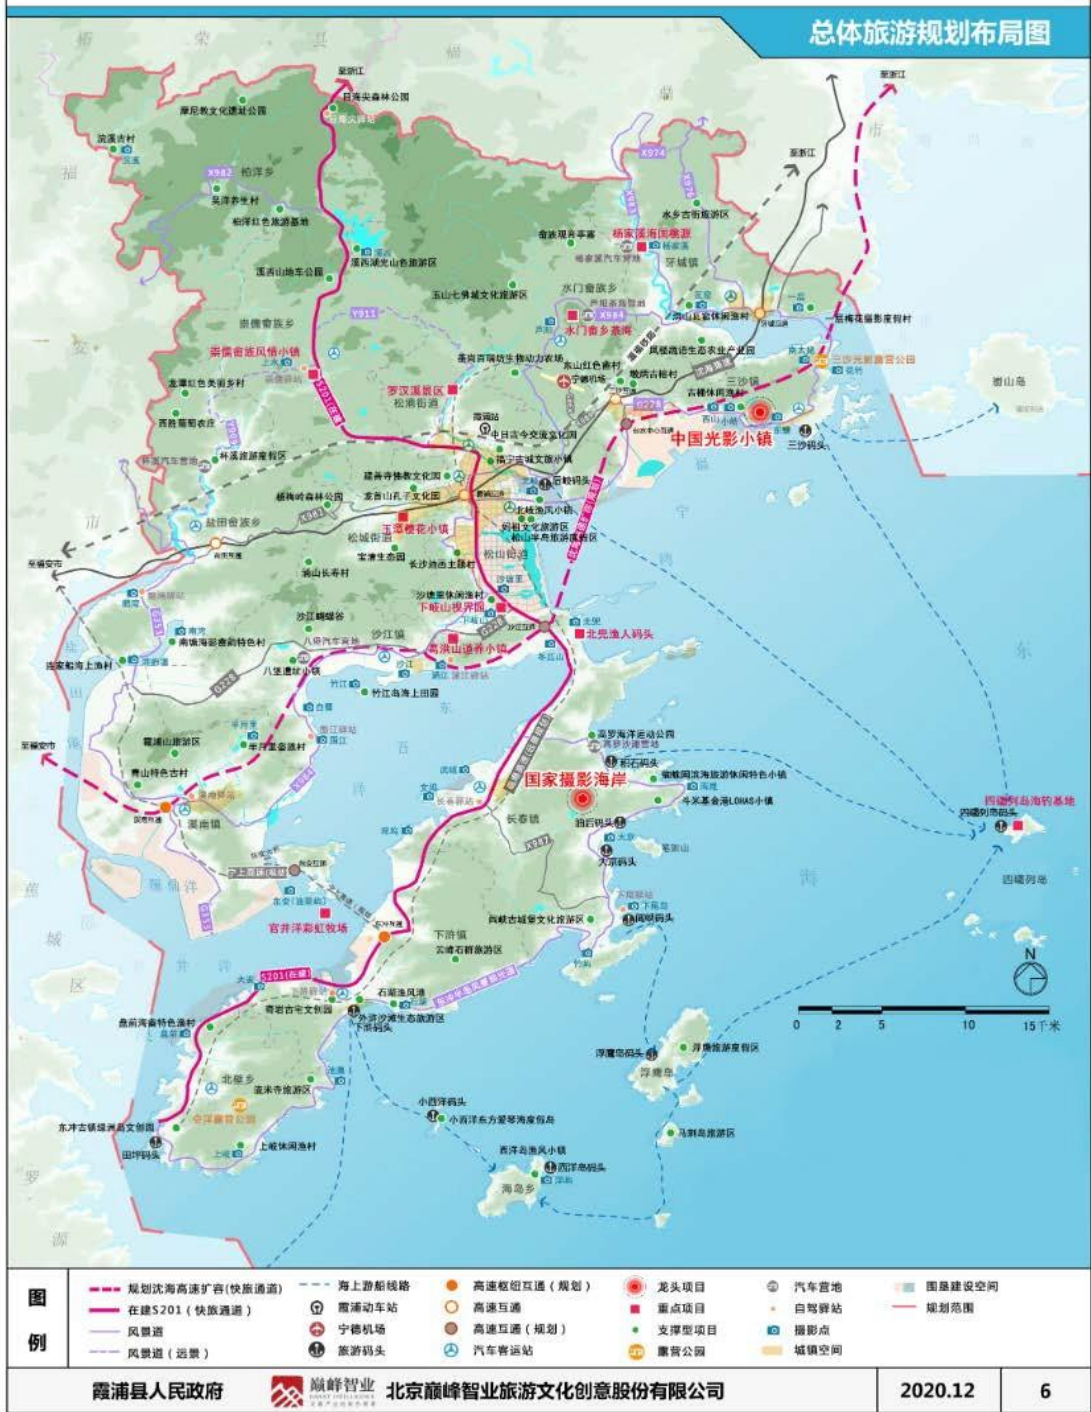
总体旅游规划布局图

至浙江

至浙江

中国光影小镇

国家摄影海岸

四礵列岛海钓基地

杨家溪海岛旅游

水门畲乡基地

崇儒畲族风情小镇

罗汉溪景区

玉潭樱花小镇

下岐山模界园

高洪山道养小镇

北兜渔人码头

官井洋彩虹牧场

三沙光影露营公园

嵛山岛

四礵列岛

浮鹰岛

海岛乡

下浒镇

长春镇

北壁乡

溪南镇

牙城镇

三沙码头

至福安市

至宁德市

0 2 5 10 15千米

N

图例

规划沈海高速扩容（快旅通道）

在建S201（快旅通道）

风景道

风景道（远景）

海上游船线路

霞浦动车站

宁德机场

旅游码头

高速枢纽互通（规划）

高速互通

高速互通（规划）

汽车客运站

龙头项目

重点项目

支撑型项目

露营公园

汽车营地

自驾驿站

摄影点

城镇空间

图景建设空间

规划范围

霞浦县人民政府 巅峰智业 北京巅峰智业旅游文化创意股份有限公司 2020.12 6